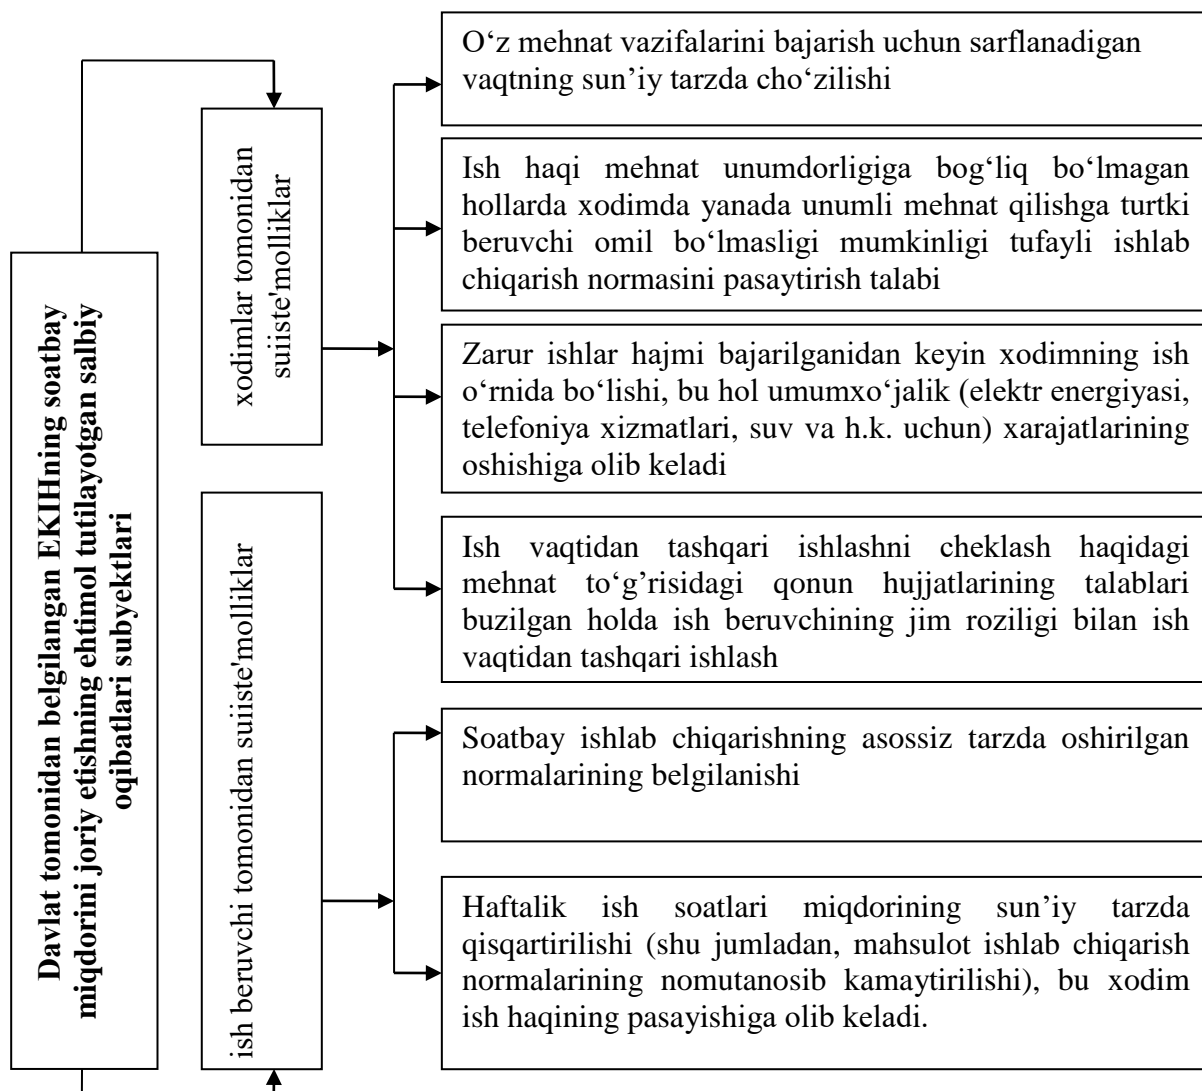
Davlat tomonidan belgilangan EKIHning soatbay miqdorini joriy etishning ehtimol tutilayotgan salbiy oqibatlari subyektlari

xodimlar tomonidan suiiste'molliklar

O‘z mehnat vazifalarini bajarish uchun sarflanadigan vaqtning sun’iy tarzda cho‘zilishi

Ish haqi mehnat unumdorligiga bog‘liq bo‘lmagan hollarda xodimda yanada unumli mehnat qilishga turtki beruvchi omil bo‘lmasligi mumkinligi tufayli ishlab chiqarish normasini pasaytirish talabi

Zarur ishlar hajmi bajarilganidan keyin xodimning ish o‘rnida bo‘lishi, bu hol umumxo‘jalik (elektr energiyasi, telefoniya xizmatlari, suv va h.k. uchun) xarajatlarining oshishiga olib keladi

Ish vaqtidan tashqari ishlashni cheklash haqidagi mehnat to‘g’risidagi qonun hujjatlarining talablari buzilgan holda ish beruvchining jim roziligi bilan ish vaqtidan tashqari ishlash

ish beruvchi tomonidan suiiste'molliklar

Soatbay ishlab chiqarishning asossiz tarzda oshirilgan normalarining belgilanishi

Haftalik ish soatlari miqdorining sun’iy tarzda qisqartirilishi (shu jumladan, mahsulot ishlab chiqarish normalarining nomutanosib kamaytirilishi), bu xodim ish haqining pasayishiga olib keladi.